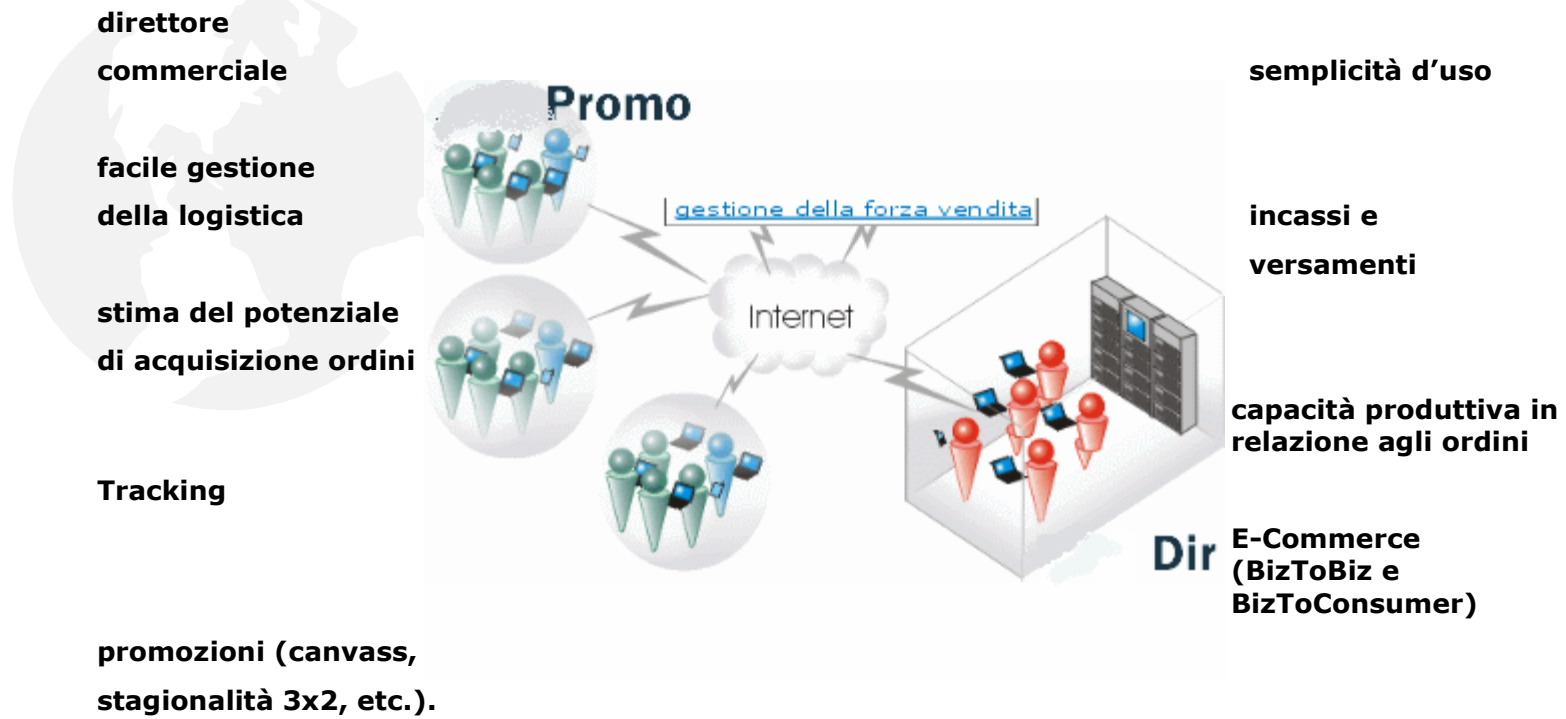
direttore commerciale

semplicità d'uso

Promo

facile gestione della logistica

gestione della forza vendita

incassi e versamenti

stima del potenziale di acquisizione ordini

Internet

capacità produttiva in relazione agli ordini

Tracking

Dir

E-Commerce (BizToBiz e BizToConsumer)

promozioni (canvass, stagionalità 3x2, etc.).